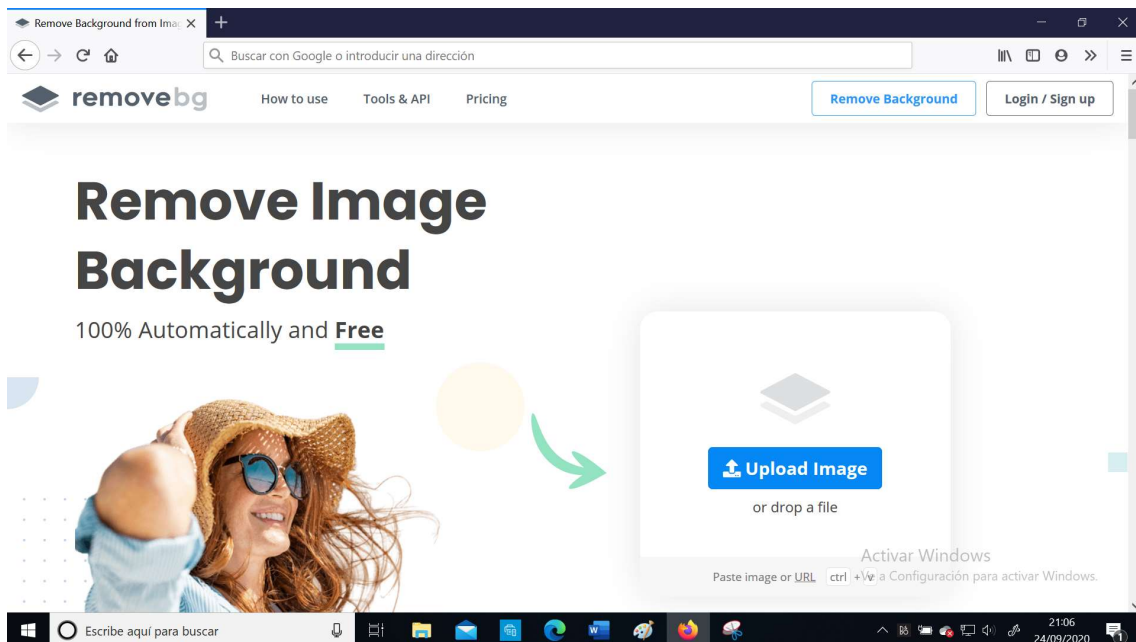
Remove Background from Imag ×

Buscar con Google o introducir una dirección

remove bg

How to use

Tools & API

Pricing

Remove Background

Login / Sign up

Remove Image Background

100% Automatically and Free

Upload Image

or drop a file

Paste image or URL ctrl + v

Activar Windows

Ve a Configuración para activar Windows.

Escribe aquí para buscar

21:06

24/09/2020